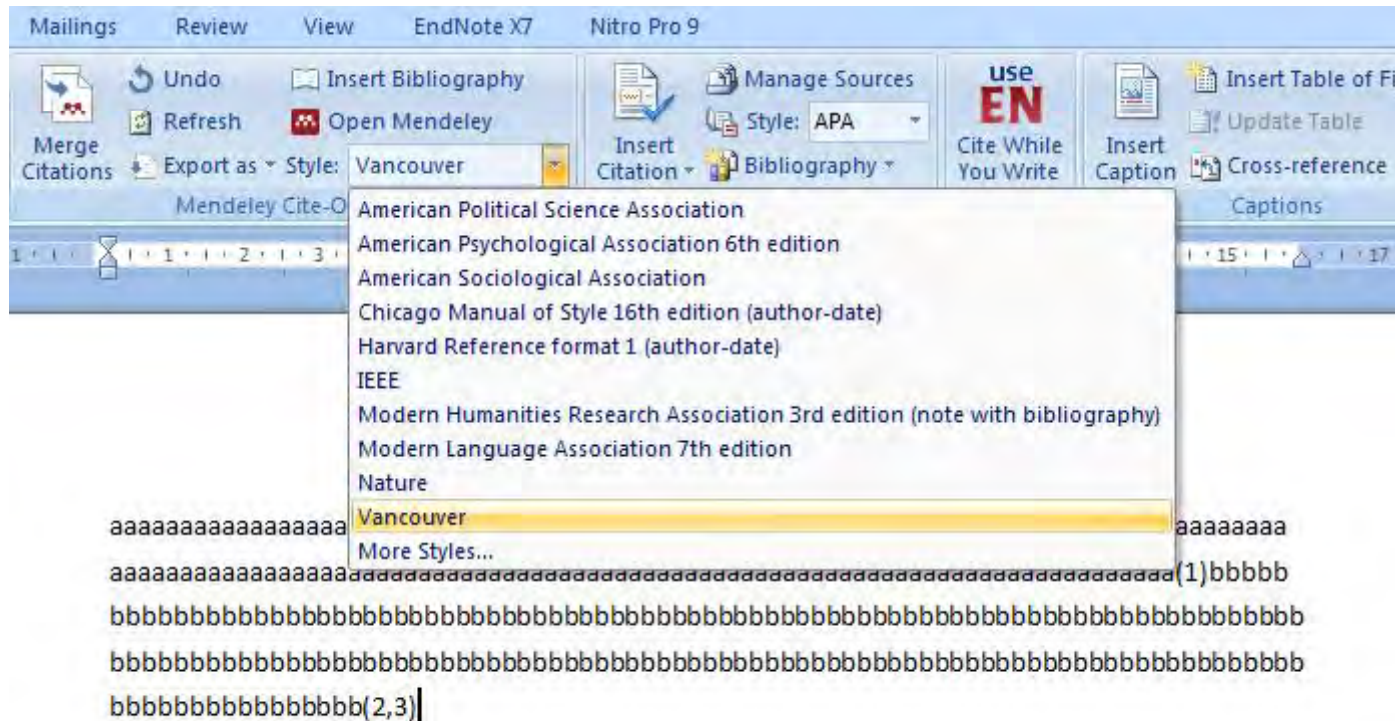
Mailings Review View EndNote X7 Nitro Pro 9

Merge Citations
Undo
Refresh
Export as
Insert Bibliography
Open Mendeley
Style: Vancouver
Mendeley Cite-O

Insert Citation
Manage Sources
Style: APA
Bibliography

use EN
Cite While You Write

Insert Caption
Insert Table of Fi
Update Table
Cross-reference
Captions

American Political Science Association
American Psychological Association 6th edition
American Sociological Association
Chicago Manual of Style 16th edition (author-date)
Harvard Reference format 1 (author-date)
IEEE
Modern Humanities Research Association 3rd edition (note with bibliography)
Modern Language Association 7th edition
Nature
Vancouver
More Styles...

aaaaaaaaaaaaaaaa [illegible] aaaaaaaa
aaaaaaaaaaaaaaaaaaaaaaaaaaaaaaaaaaaaaaaaaaaaaaaaaaaaaaaaaaaaaaaaaaaaa(1)bbbbb
bbbbbbbbbbbbbbbbbbbbbbbbbbbbbbbbbbbbbbbbbbbbbbbbbbbbbbbbbbbbbbbbbbbbbbb
bbbbbbbbbbbbbbbbbbbbbbbbbbbbbbbbbbbbbbbbbbbbbbbbbbbbbbbbbbbbbbbbbbbbbbb
bbbbbbbbbbbbbbb(2,3)